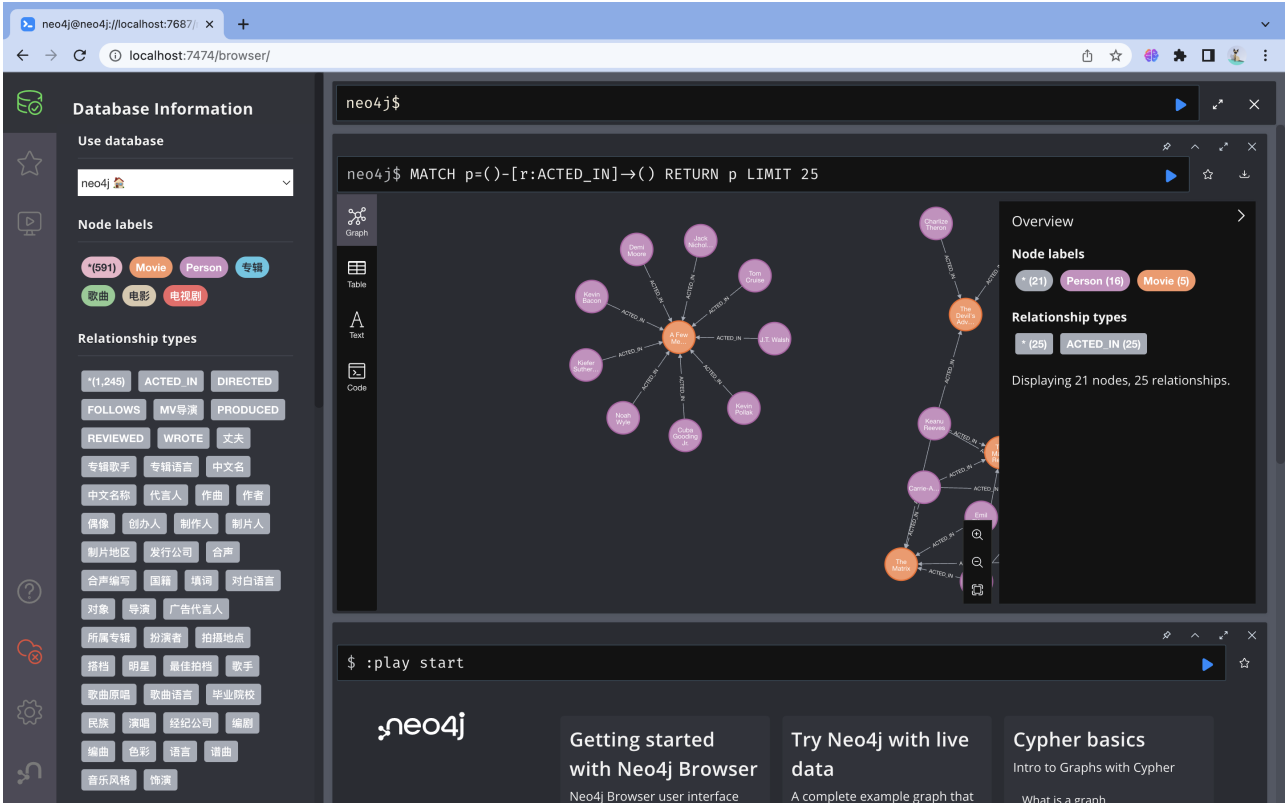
neo4j@neo4j://localhost:7687/

localhost:7474/browser/

Database Information

Use database

neo4j

Node labels

*(591) Movie Person 专辑 歌曲 电影 电视剧

Relationship types

*(1,245) ACTED_IN DIRECTED FOLLOWS MV导演 PRODUCED REVIEWED WROTE 丈夫 专辑歌手 专辑语言 中文名 中文名称 代言人 作曲 作者 偶像 创办人 制作人 制片人 制片地区 发行公司 合声 合声编写 国籍 填词 对白语言 对象 导演 广告代言人 所属专辑 扮演者 拍摄地点 搭档 明星 最佳拍档 歌手 歌曲原唱 歌曲语言 毕业院校 民族 演唱 经纪公司 编剧 编曲 色彩 语言 谱曲 音乐风格 饰演

neo4j$

neo4j$ MATCH p=()-[r:ACTED_IN]→() RETURN p LIMIT 25

Graph

Table

Text

Code

Demi Moore

Jack Nichol...

Tom Cruise

Kevin Bacon

A Few Me...

J.T. Walsh

Kiefer Suther...

Noah Wyle

Cuba Gooding Jr.

Kevin Pollak

ACTED_IN

Charlize Theron

The Devil's Adv...

Keanu Reeves

Carrie-A...

Emil

The Matrix

Overview

Node labels

* (21) Person (16) Movie (5)

Relationship types

* (25) ACTED_IN (25)

Displaying 21 nodes, 25 relationships.

$ :play start

neo4j

Getting started with Neo4j Browser

Neo4j Browser user interface

Try Neo4j with live data

A complete example graph that

Cypher basics

Intro to Graphs with Cypher

What is a graph